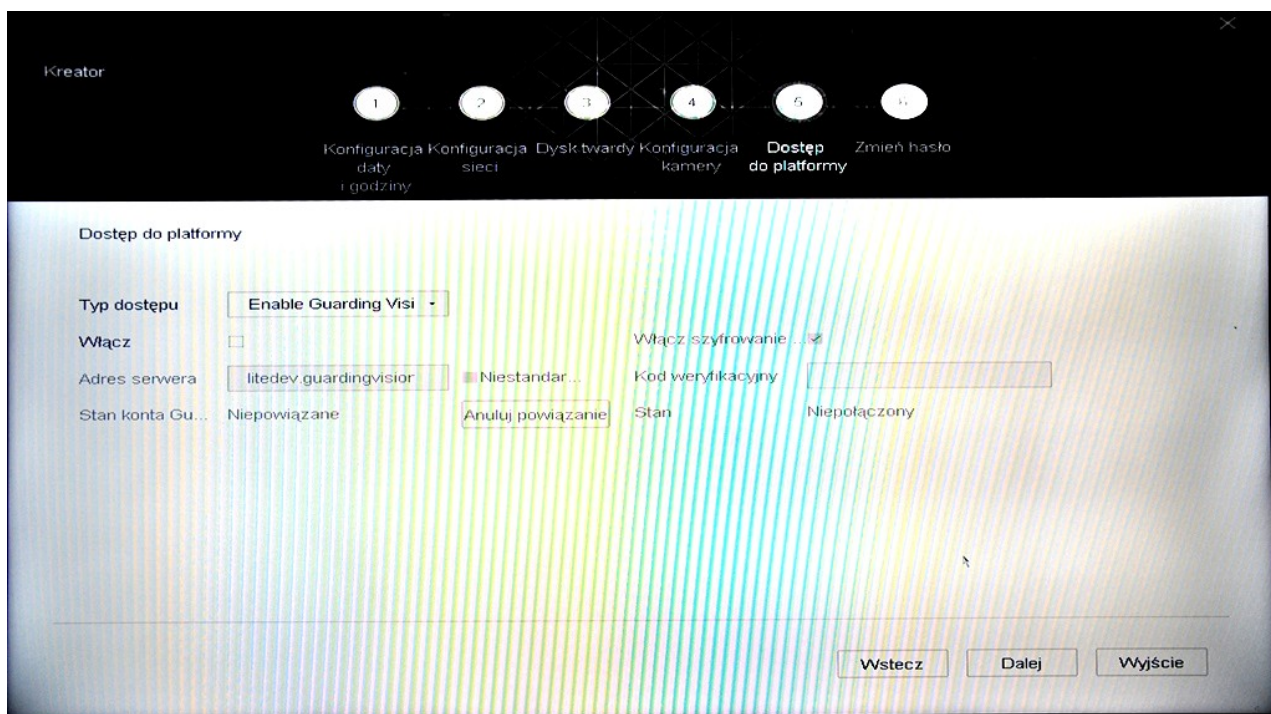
Kreator

1 2 3 4 5 6

Konfiguracja daty i godziny
Konfiguracja sieci
Dysk twardy
Konfiguracja kamery
Dostęp do platformy
Zmień hasło

Dostęp do platformy

Typ dostępu Enable Guarding Visi

Włącz

Włącz szyfrowanie...

Adres serwera litedev.guardingvisior

Niestandar...

Kod weryfikacyjny

Stan konta Gu... Niepowiązane

Anuluj powiązanie

Stan Niepołączony

Wstecz Dalej Wyjście